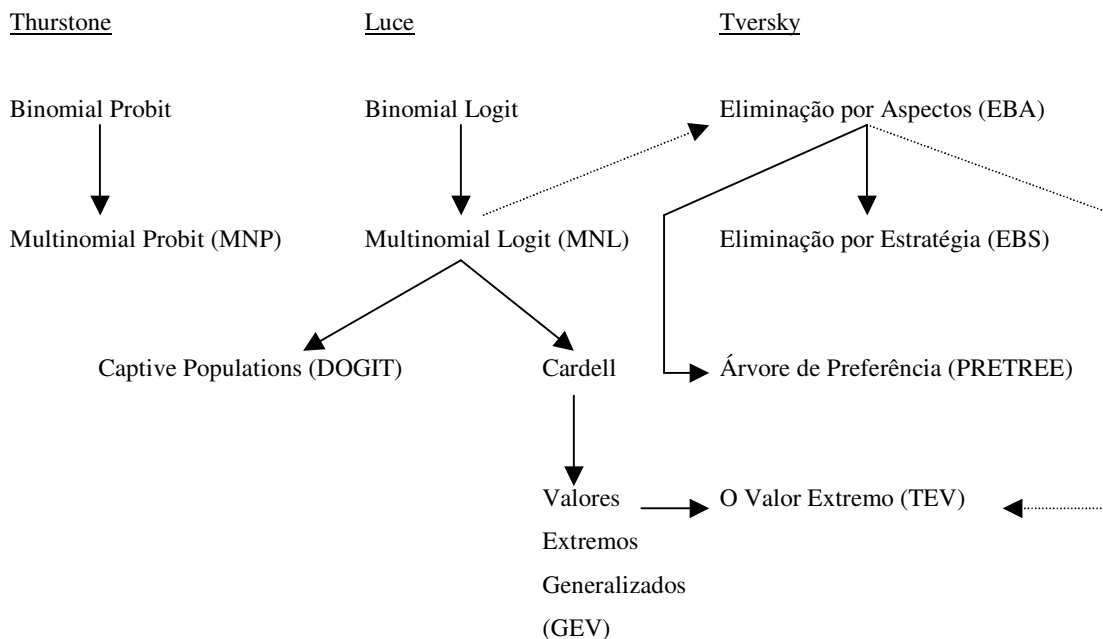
Thurstone

Luce

Tversky

Binomial Probit

Binomial Logit

Eliminação por Aspectos (EBA)

Multinomial Probit (MNP)

Multinomial Logit (MNL)

Eliminação por Estratégia (EBS)

Captive Populations (DOGIT)

Cardell

Árvore de Preferência (PRETREE)

Valores Extremos Generalizados (GEV)

O Valor Extremo (TEV)